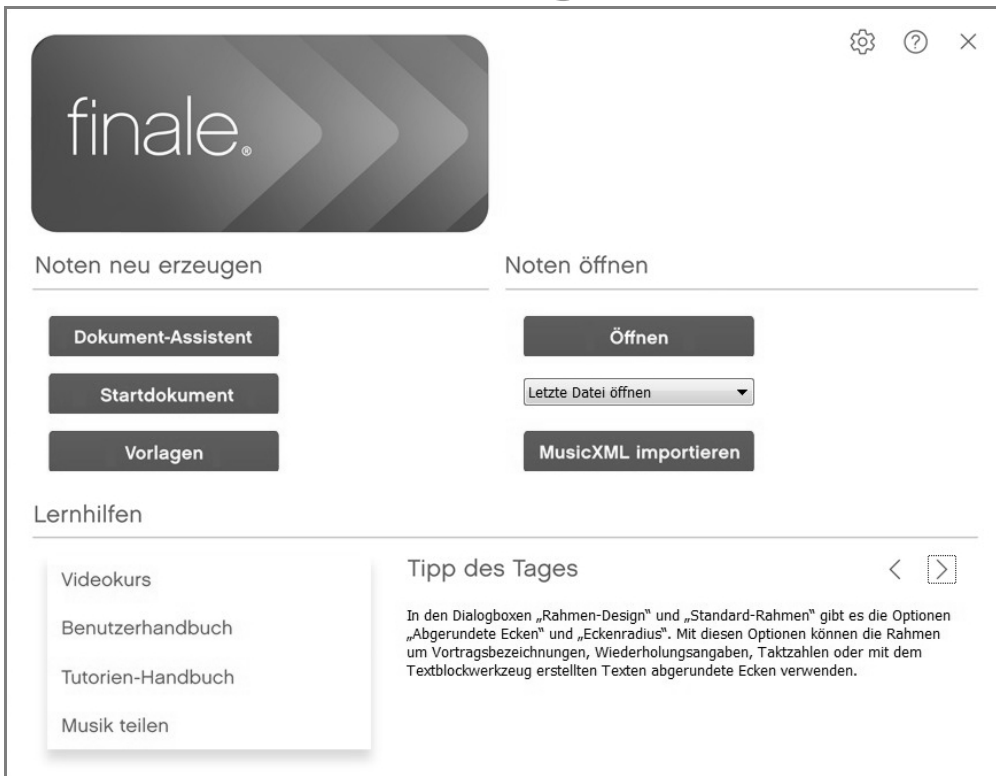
finale.

Noten neu erzeugen

Dokument-Assistent

Startdokument

Vorlagen

Noten öffnen

Öffnen

Letzte Datei öffnen

MusicXML importieren

Lernhilfen

Videokurs

Benutzerhandbuch

Tutorien-Handbuch

Musik teilen

Tipp des Tages

In den Dialogboxen „Rahmen-Design" und „Standard-Rahmen" gibt es die Optionen „Abgerundete Ecken" und „Eckenradius". Mit diesen Optionen können die Rahmen um Vortragsbezeichnungen, Wiederholungsangaben, Taktzahlen oder mit dem Textblockwerkzeug erstellten Texten abgerundete Ecken verwenden.